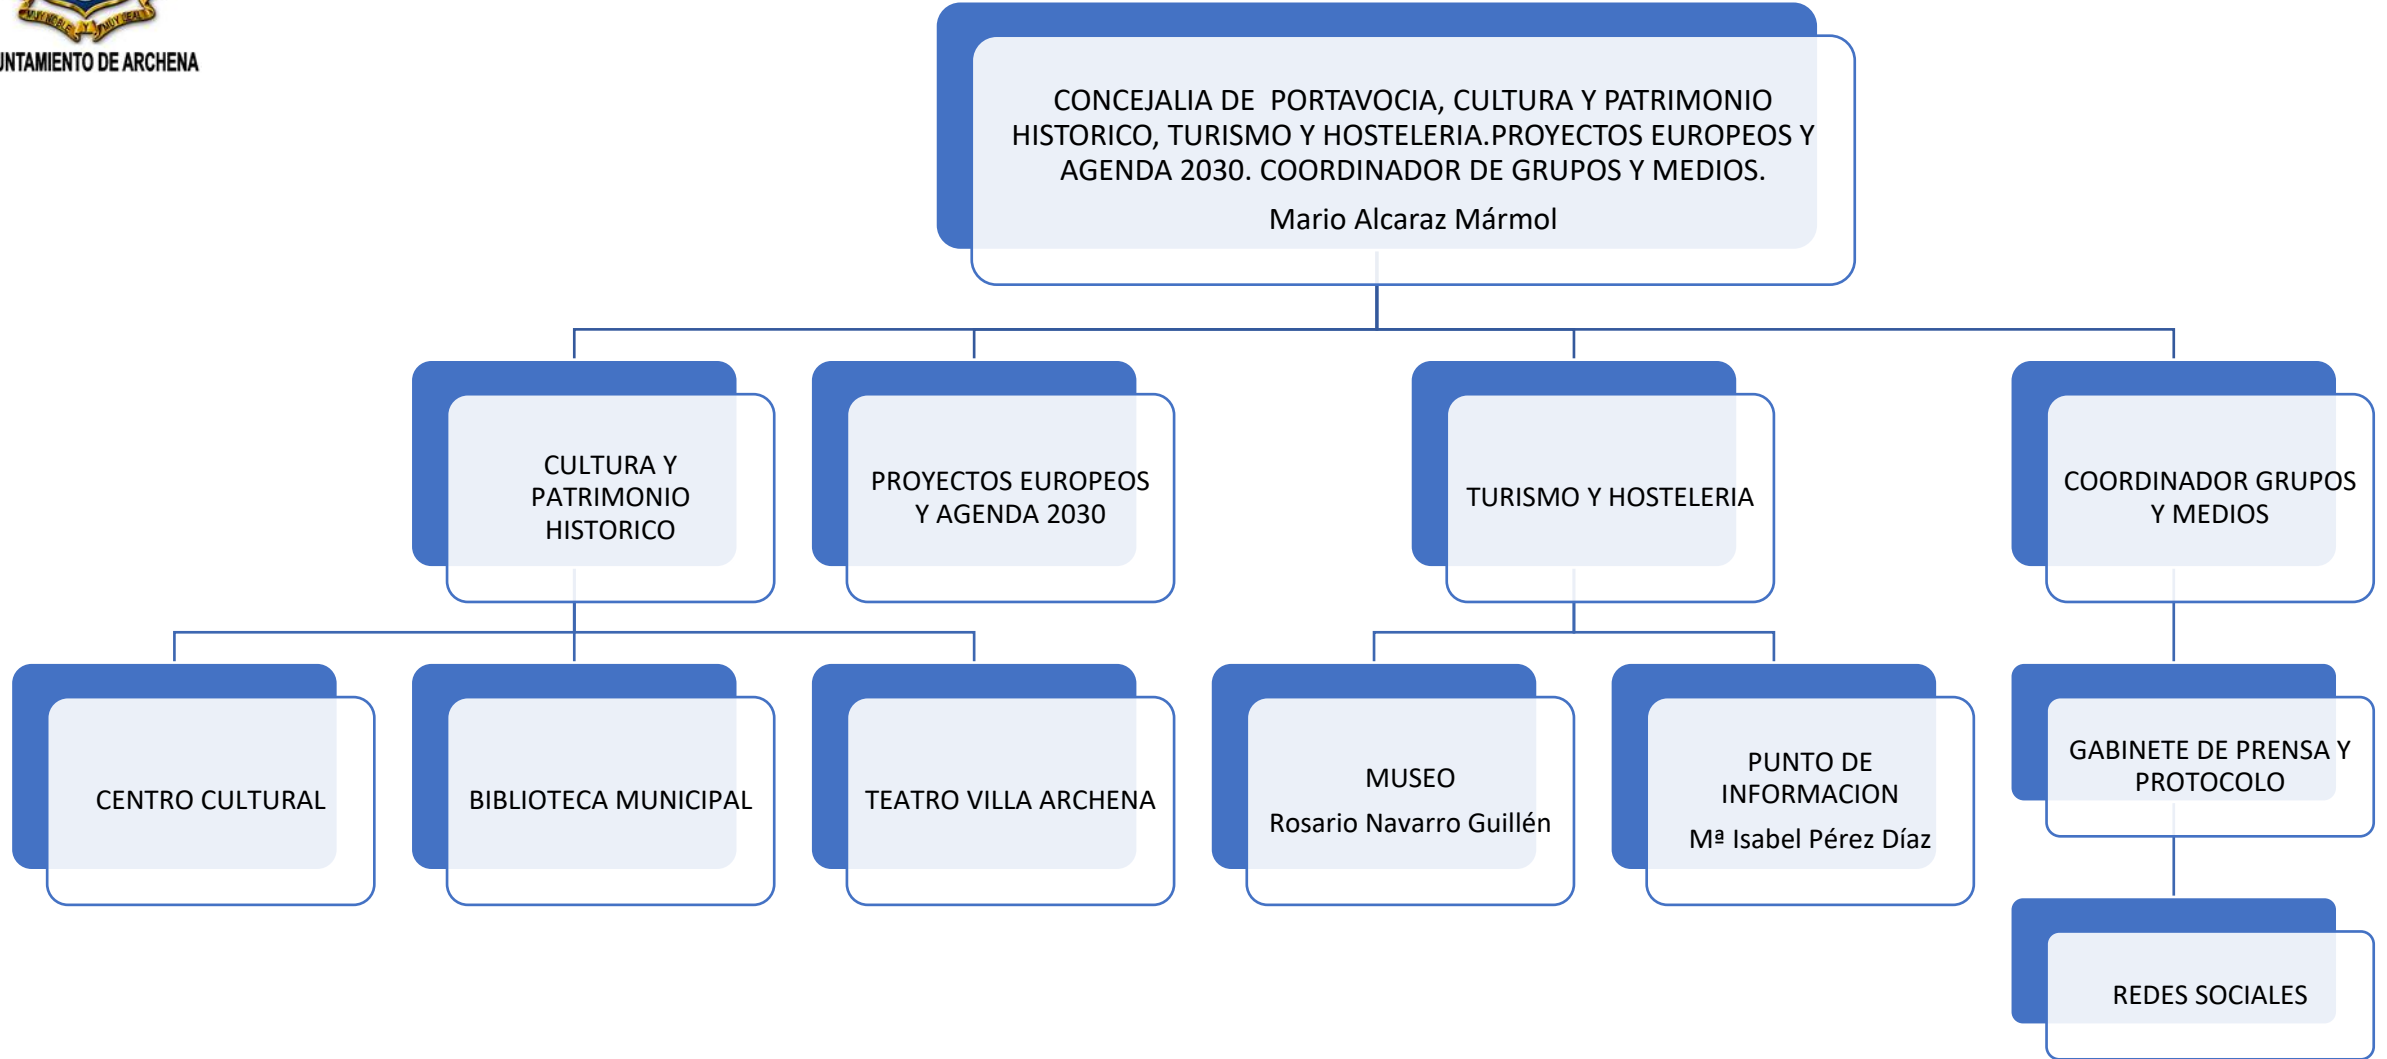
NTAMIENTO DE ARCHENA

CONCEJALIA DE PORTAVOCIA, CULTURA Y PATRIMONIO HISTORICO, TURISMO Y HOSTELERIA.PROYECTOS EUROPEOS Y AGENDA 2030. COORDINADOR DE GRUPOS Y MEDIOS.

Mario Alcaraz Mármol

CULTURA Y PATRIMONIO HISTORICO

PROYECTOS EUROPEOS Y AGENDA 2030

TURISMO Y HOSTELERIA

COORDINADOR GRUPOS Y MEDIOS

CENTRO CULTURAL

BIBLIOTECA MUNICIPAL

TEATRO VILLA ARCHENA

MUSEO

Rosario Navarro Guillén

PUNTO DE INFORMACION

Mª Isabel Pérez Díaz

GABINETE DE PRENSA Y PROTOCOLO

REDES SOCIALES